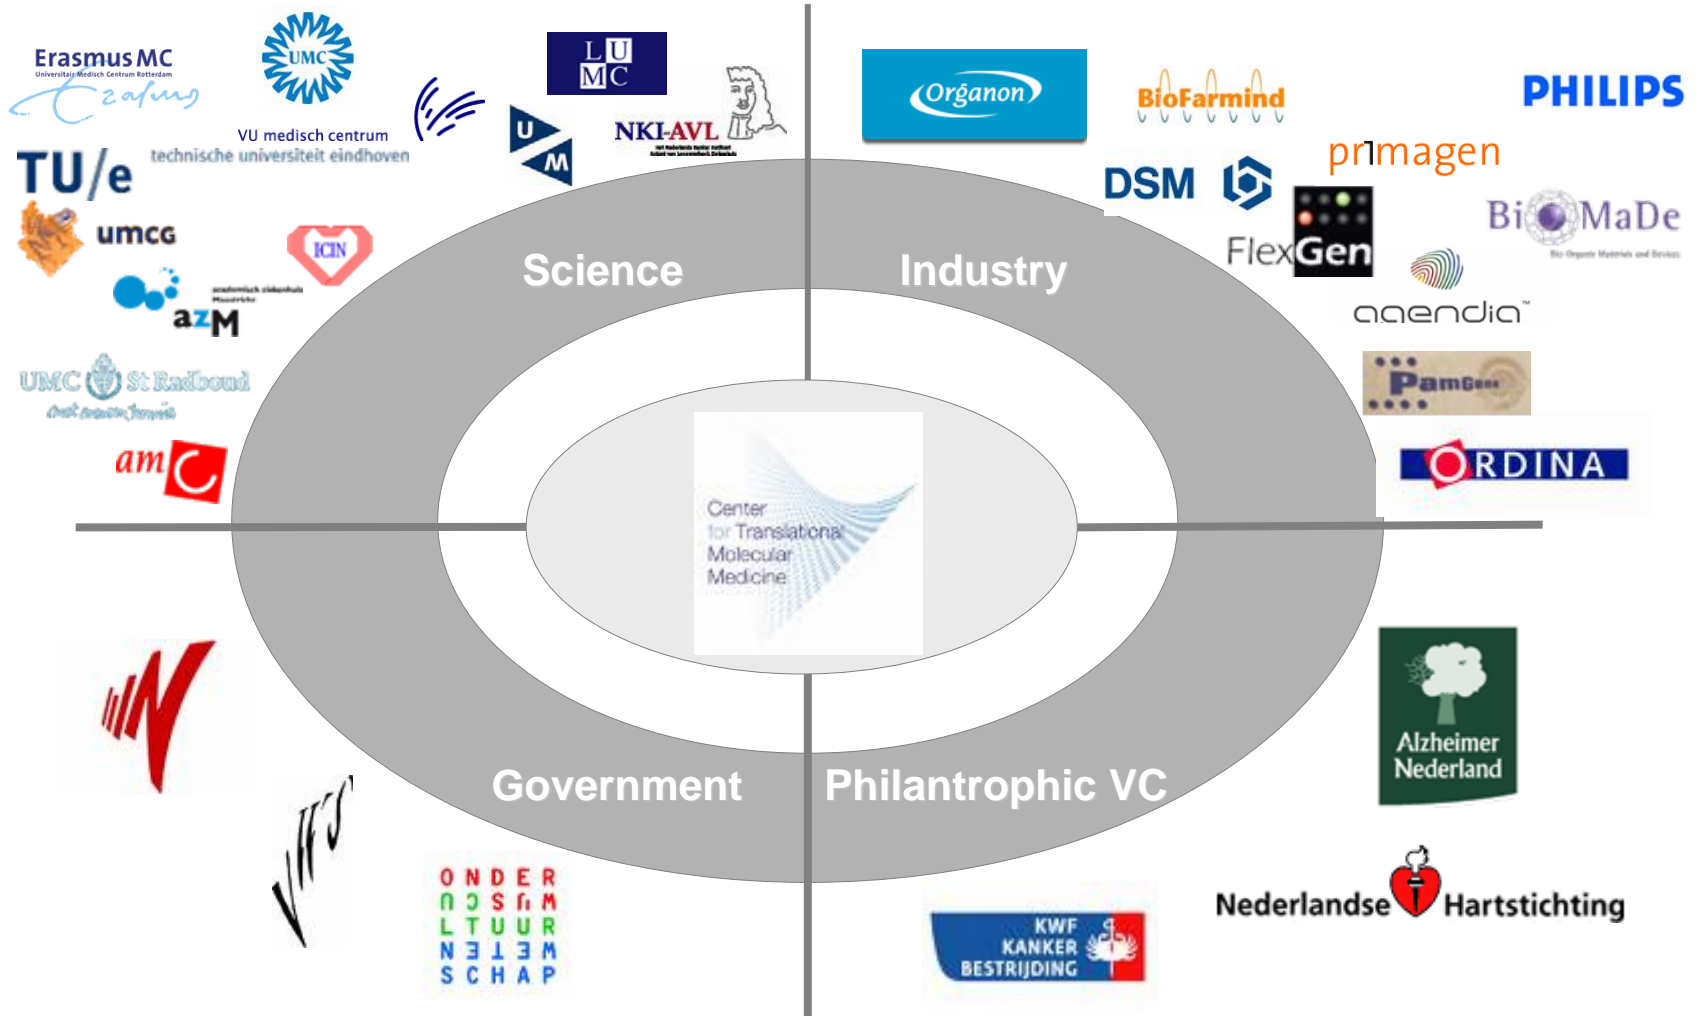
Erasmus MC
Universitair Medisch Centrum Rotterdam

UMC

VU medisch centrum

LU MC

U M

NKI-AVL

TU/e technische universiteit eindhoven

umcg

ICIN

azM
academisch ziekenhuis Maastricht

UMC St Radboud

amc

Organon

BioFarmind

PHILIPS

primagen

DSM

FlexGen

BioMaDe

agendia

PamGene

ORDINA

Science

Industry

Center for Translational Molecular Medicine

Government

Philantrophic VC

Alzheimer Nederland

ONDER
ONSGM
LTUUR
NEIEM
SCHAP

KWF KANKER BESTRIJDING

Nederlandse Hartstichting